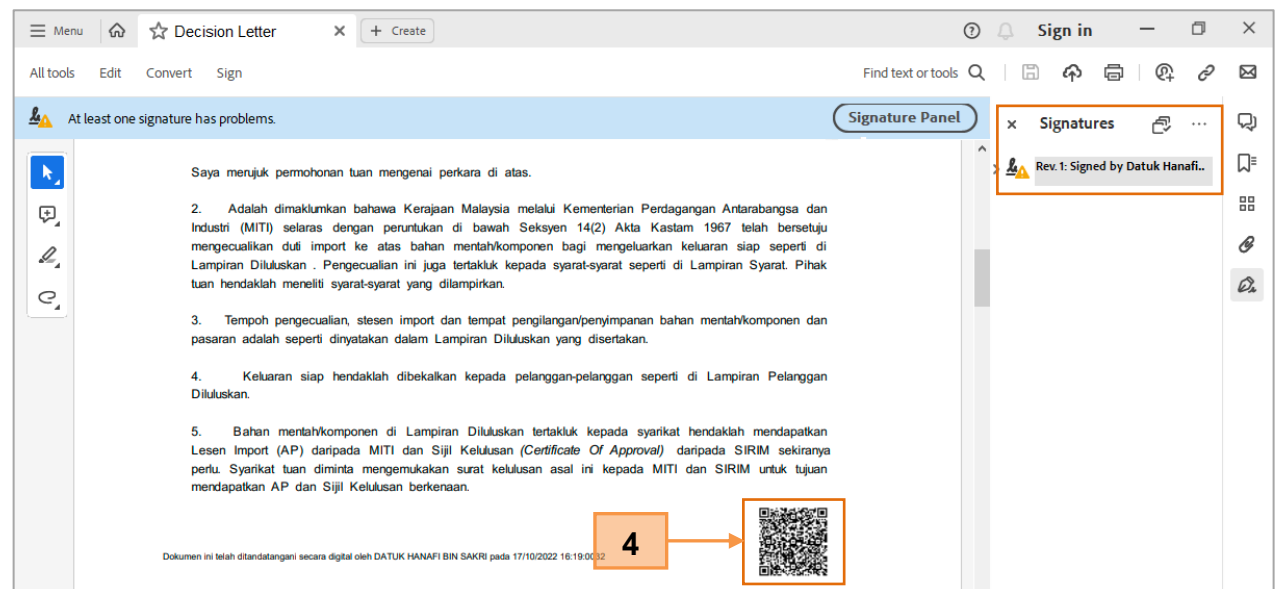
Menu Decision Letter × + Create ? Sign in

All tools Edit Convert Sign Find text or tools

At least one signature has problems. Signature Panel

× Signatures ···

Rev. 1: Signed by Datuk Hanafi..

Saya merujuk permohonan tuan mengenai perkara di atas.

2. Adalah dimaklumkan bahawa Kerajaan Malaysia melalui Kementerian Perdagangan Antarabangsa dan Industri (MITI) selaras dengan peruntukan di bawah Seksyen 14(2) Akta Kastam 1967 telah bersetuju mengecualikan duti import ke atas bahan mentah/komponen bagi mengeluarkan keluaran siap seperti di Lampiran Diluluskan . Pengecualian ini juga tertakluk kepada syarat-syarat seperti di Lampiran Syarat. Pihak tuan hendaklah meneliti syarat-syarat yang dilampirkan.

3. Tempoh pengecualian, stesen import dan tempat pengilangan/penyimpanan bahan mentah/komponen dan pasaran adalah seperti dinyatakan dalam Lampiran Diluluskan yang disertakan.

4. Keluaran siap hendaklah dibekalkan kepada pelanggan-pelanggan seperti di Lampiran Pelanggan Diluluskan.

5. Bahan mentah/komponen di Lampiran Diluluskan tertakluk kepada syarikat hendaklah mendapatkan Lesen Import (AP) daripada MITI dan Sijil Kelulusan *(Certificate Of Approval)* daripada SIRIM sekiranya perlu. Syarikat tuan diminta mengemukakan surat kelulusan asal ini kepada MITI dan SIRIM untuk tujuan mendapatkan AP dan Sijil Kelulusan berkenaan.

4

Dokumen ini telah ditandatangani secara digital oleh DATUK HANAFI BIN SAKRI pada 17/10/2022 16:19:00:32